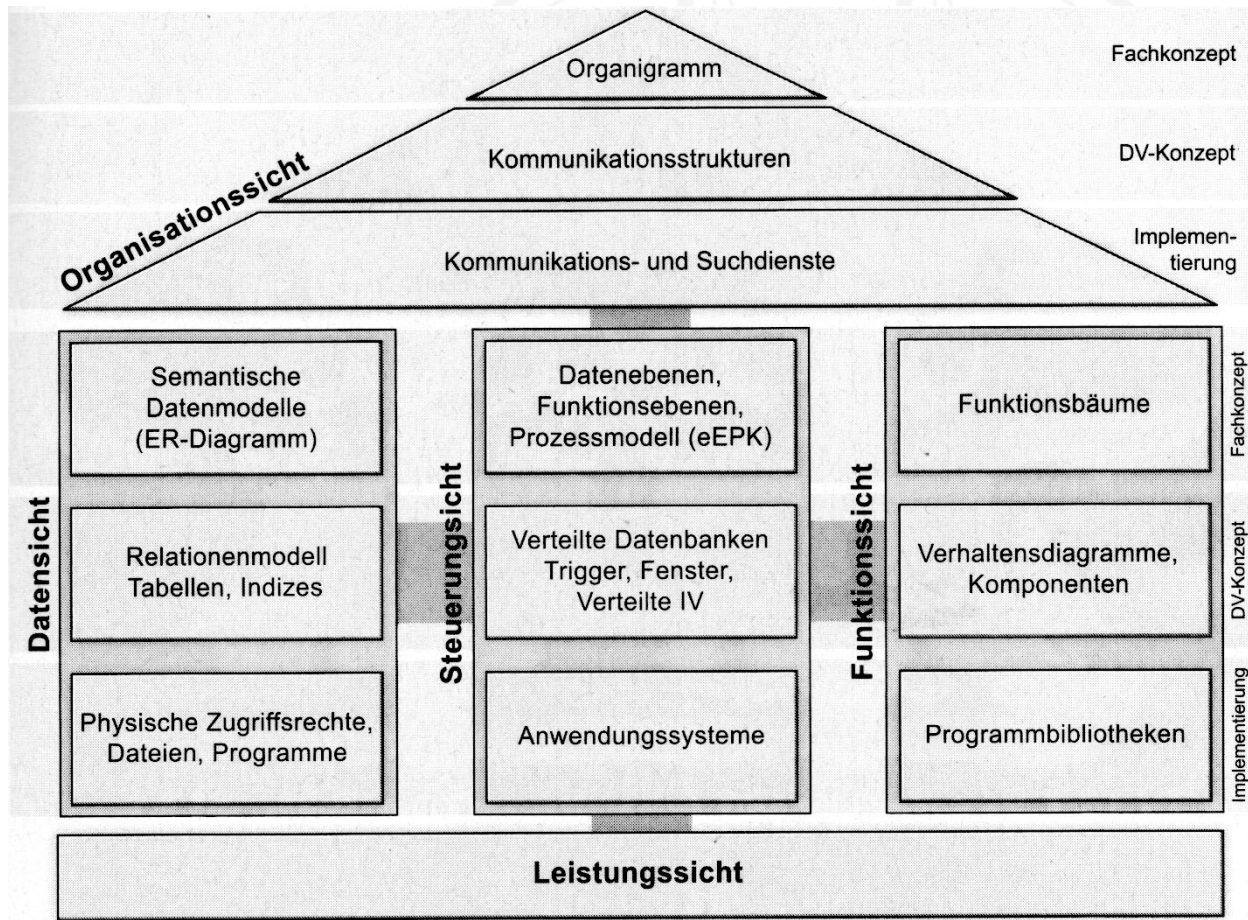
Organisationssicht

Organigramm

Fachkonzept

Kommunikationsstrukturen

DV-Konzept

Kommunikations- und Suchdienste

Implementierung

Datensicht

Semantische Datenmodelle (ER-Diagramm)

Relationenmodell Tabellen, Indizes

Physische Zugriffsrechte, Dateien, Programme

Steuerungsicht

Datenebenen, Funktionsebenen, Prozessmodell (eEPK)

Verteilte Datenbanken Trigger, Fenster, Verteilte IV

Anwendungssysteme

Funktionssicht

Funktionsbäume

Verhaltensdiagramme, Komponenten

Programmbibliotheken

Fachkonzept

DV-Konzept

Implementierung

Leistungssicht